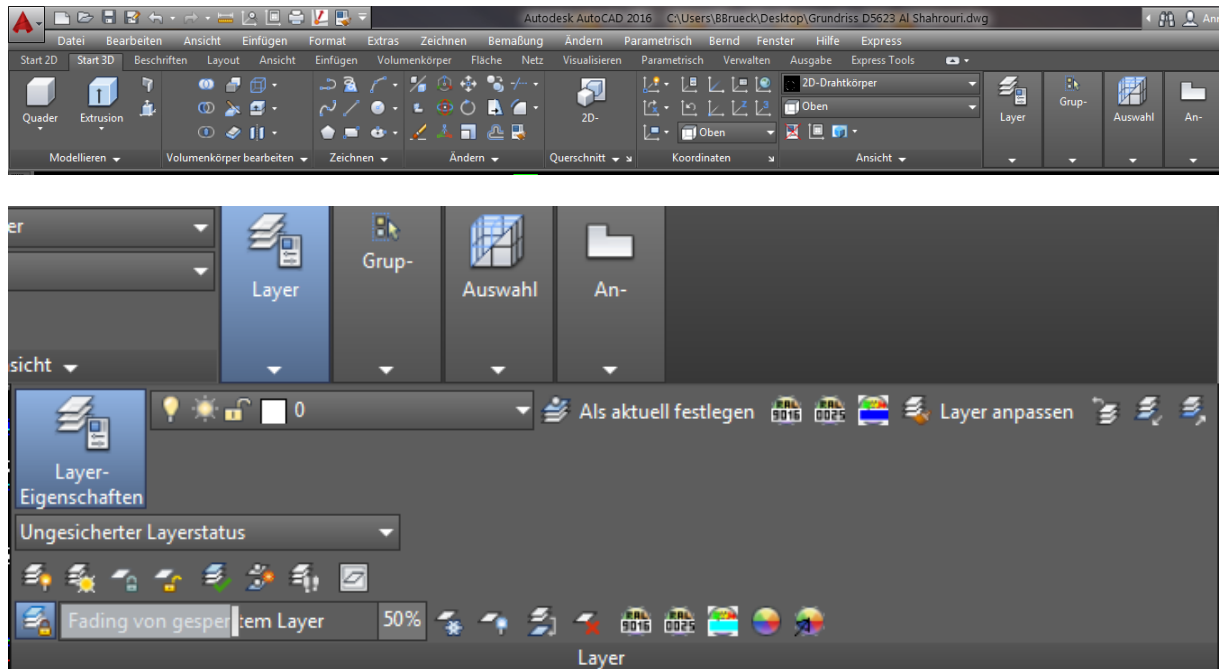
Autodesk AutoCAD 2016 C:\Users\BBrueck\Desktop\Grundriss D5623 Al Shahrouri.dwg

Datei Bearbeiten Ansicht Einfügen Format Extras Zeichnen Bemaßung Ändern Parametrisch Bernd Fenster Hilfe Express

Start 2D Start 3D Beschriften Layout Ansicht Einfügen Volumenkörper Fläche Netz Visualisieren Parametrisch Verwalten Ausgabe Express Tools

Quader Extrusion

2D-

2D-Drahtkörper

Oben

Oben

Layer Grup- Auswahl An-

Modellieren Volumenkörper bearbeiten Zeichnen Ändern Querschnitt Koordinaten Ansicht

er

Layer Grup- Auswahl An-

sicht

0

Als aktuell festlegen

RAL 9016 RAL 0025

Layer anpassen

Layer-Eigenschaften

Ungesicherter Layerstatus

Fading von gesperrtem Layer 50%

RAL 9016 RAL 0025

Layer